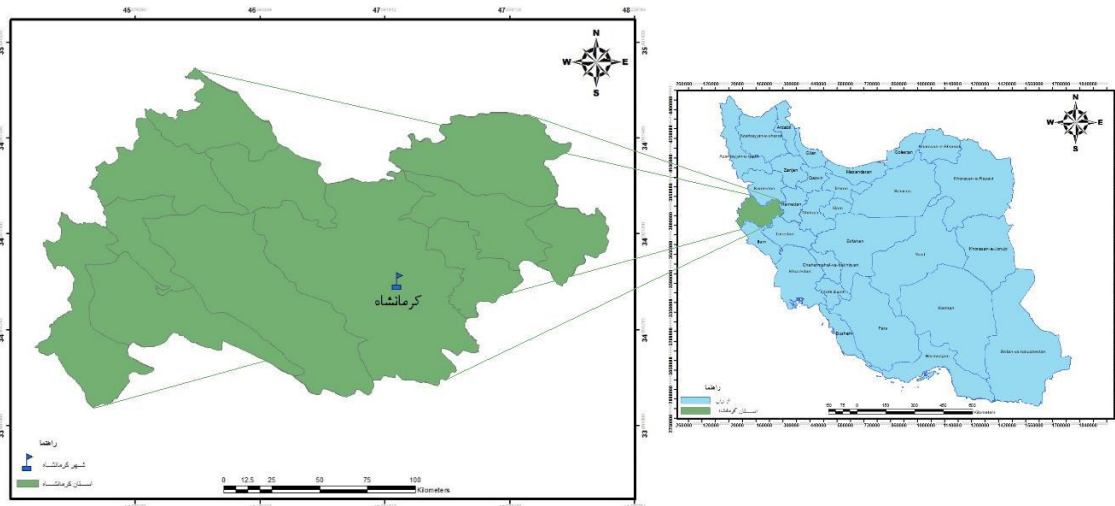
45
46
47
47
48
N
W
E
S
35
34
34
34
34
33
کرمانشاه
راهنما
شهر کرمانشاه
استان کرمانشاه
0 12.5 25 50 75 100
Kilometers

N
W
E
S
Ardabil
Azarbayjan-e-Gharbi
Azarbayjan-e-Sharghi
Gilan
Zanjan
Qazvin
Mazandaran
Golestan
Khorasan-e-Shomali
Khorasan-e-Razavi
Semnan
Tehran
Kordestan
Hamedan
Markazi
Qom
Lorestan
Ilam
Esfahan
Chaharmahal-va-Bakhtiyari
Khuzestan
Kohgiluyeh
Yazd
Khorasan-e-Jonubi
Bushehr
Fars
Kerman
Hormozgan
Sistan-va-baluchestan
راهنما
ایران
استان کرمانشاه
150 75 0 150 300 450 600
Kilometers